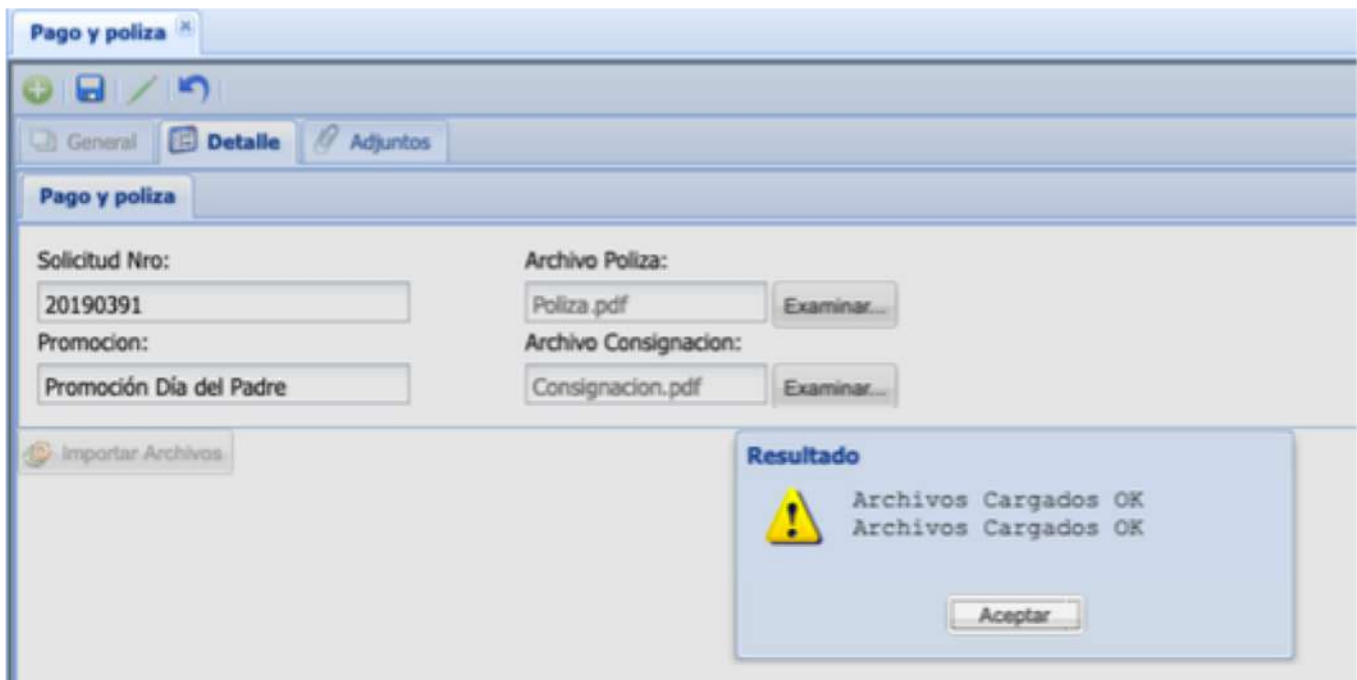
Pago y poliza

General Detalle Adjuntos

Pago y poliza

Solicitud Nro:
20190391
Promocion:
Promoción Día del Padre

Archivo Poliza:
Poliza.pdf Examinar...
Archivo Consignacion:
Consignacion.pdf Examinar...

Importar Archivos

Resultado
Archivos Cargados OK
Archivos Cargados OK

Aceptar